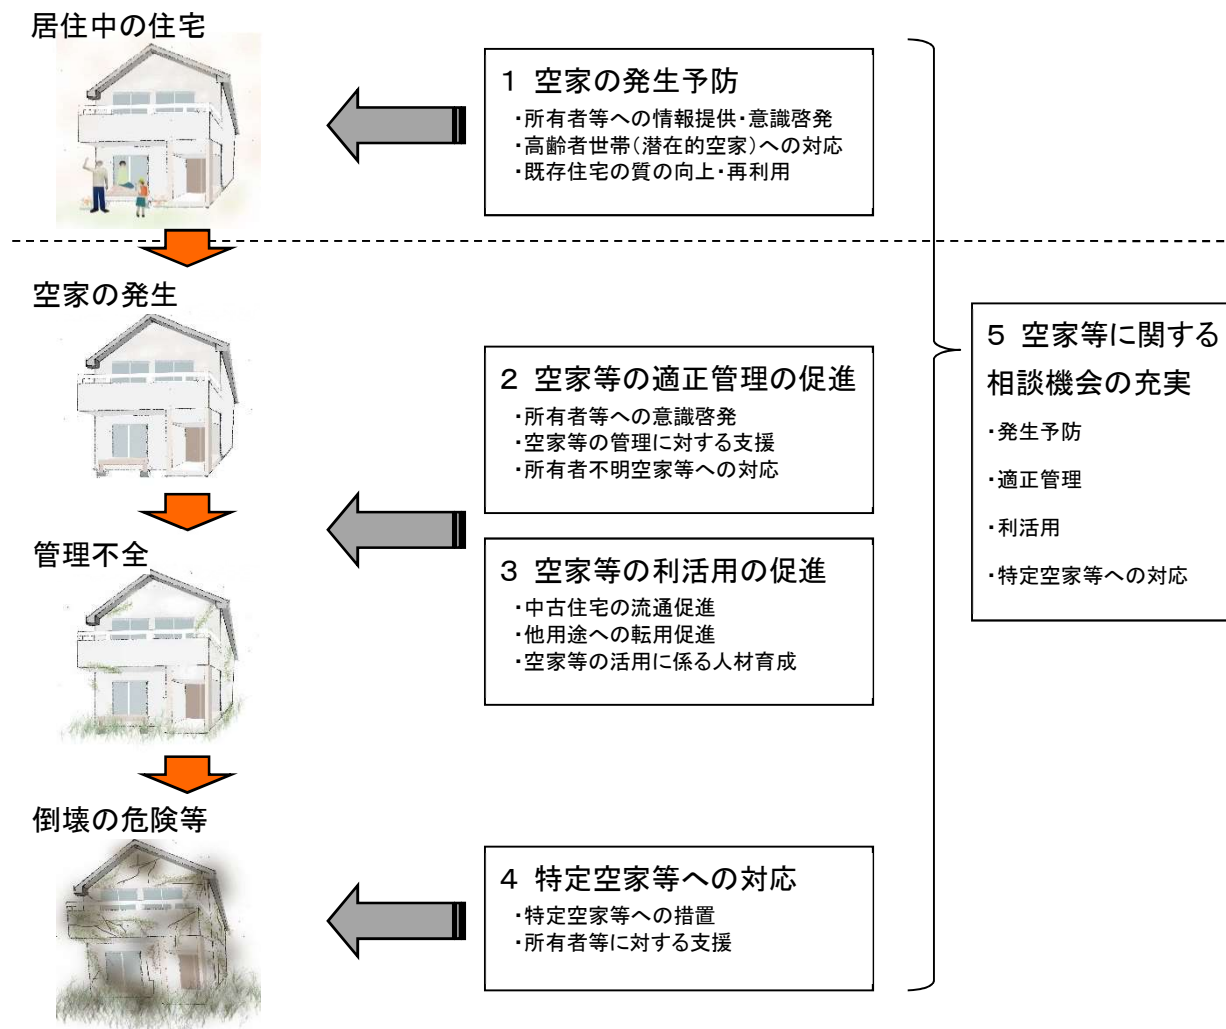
居住中の住宅

1 空家の発生予防
・所有者等への情報提供・意識啓発
・高齢者世帯(潜在的空家)への対応
・既存住宅の質の向上・再利用

空家の発生

2 空家等の適正管理の促進
・所有者等への意識啓発
・空家等の管理に対する支援
・所有者不明空家等への対応

管理不全

3 空家等の利活用の促進
・中古住宅の流通促進
・他用途への転用促進
・空家等の活用に係る人材育成

倒壊の危険等

4 特定空家等への対応
・特定空家等への措置
・所有者等に対する支援

5 空家等に関する相談機会の充実
・発生予防
・適正管理
・利活用
・特定空家等への対応